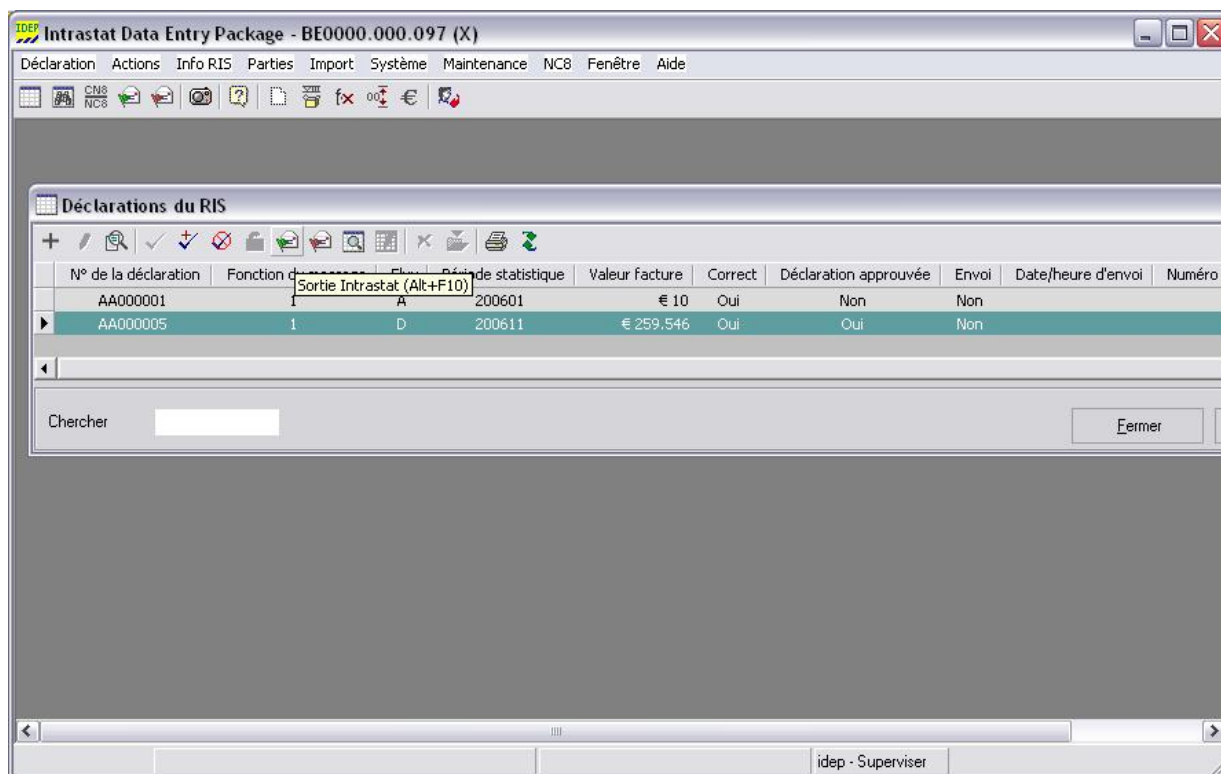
Intrastat Data Entry Package - BE0000.000.097 (X)

Déclaration Actions Info RIS Parties Import Système Maintenance NC8 Fenêtre Aide

CN8 NC8

Déclarations du RIS

| N° de la déclaration | Fonction du message | Flux | Période statistique | Valeur facture | Correct | Déclaration approuvée | Envoi | Date/heure d'envoi | Numéro |
|---|---|---|---|---|---|---|---|---|---|
| AA000001 | 1 | A | 200601 | € 10 | Oui | Non | Non | | |
| AA000005 | 1 | D | 200611 | € 259.546 | Oui | Oui | Non | | |

Sortie Intrastat (Alt+F10)

Chercher

Fermer

idep - Superviser